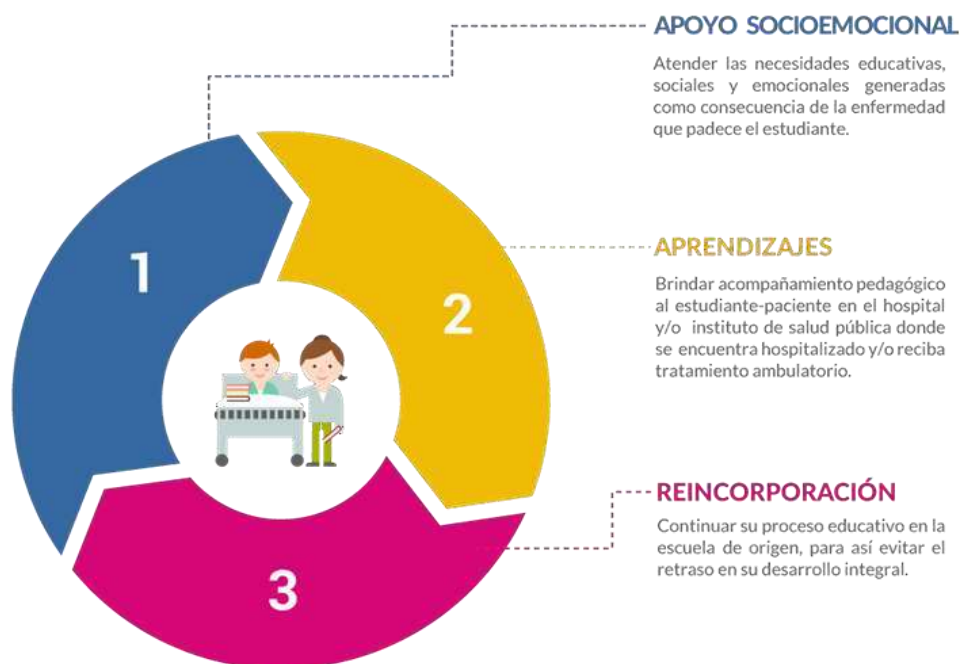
1

2

3

APOYO SOCIOEMOCIONAL

Atender las necesidades educativas, sociales y emocionales generadas como consecuencia de la enfermedad que padece el estudiante.

APRENDIZAJES

Brindar acompañamiento pedagógico al estudiante-paciente en el hospital y/o instituto de salud pública donde se encuentra hospitalizado y/o reciba tratamiento ambulatorio.

REINCORPORACIÓN

Continuar su proceso educativo en la escuela de origen, para así evitar el retraso en su desarrollo integral.